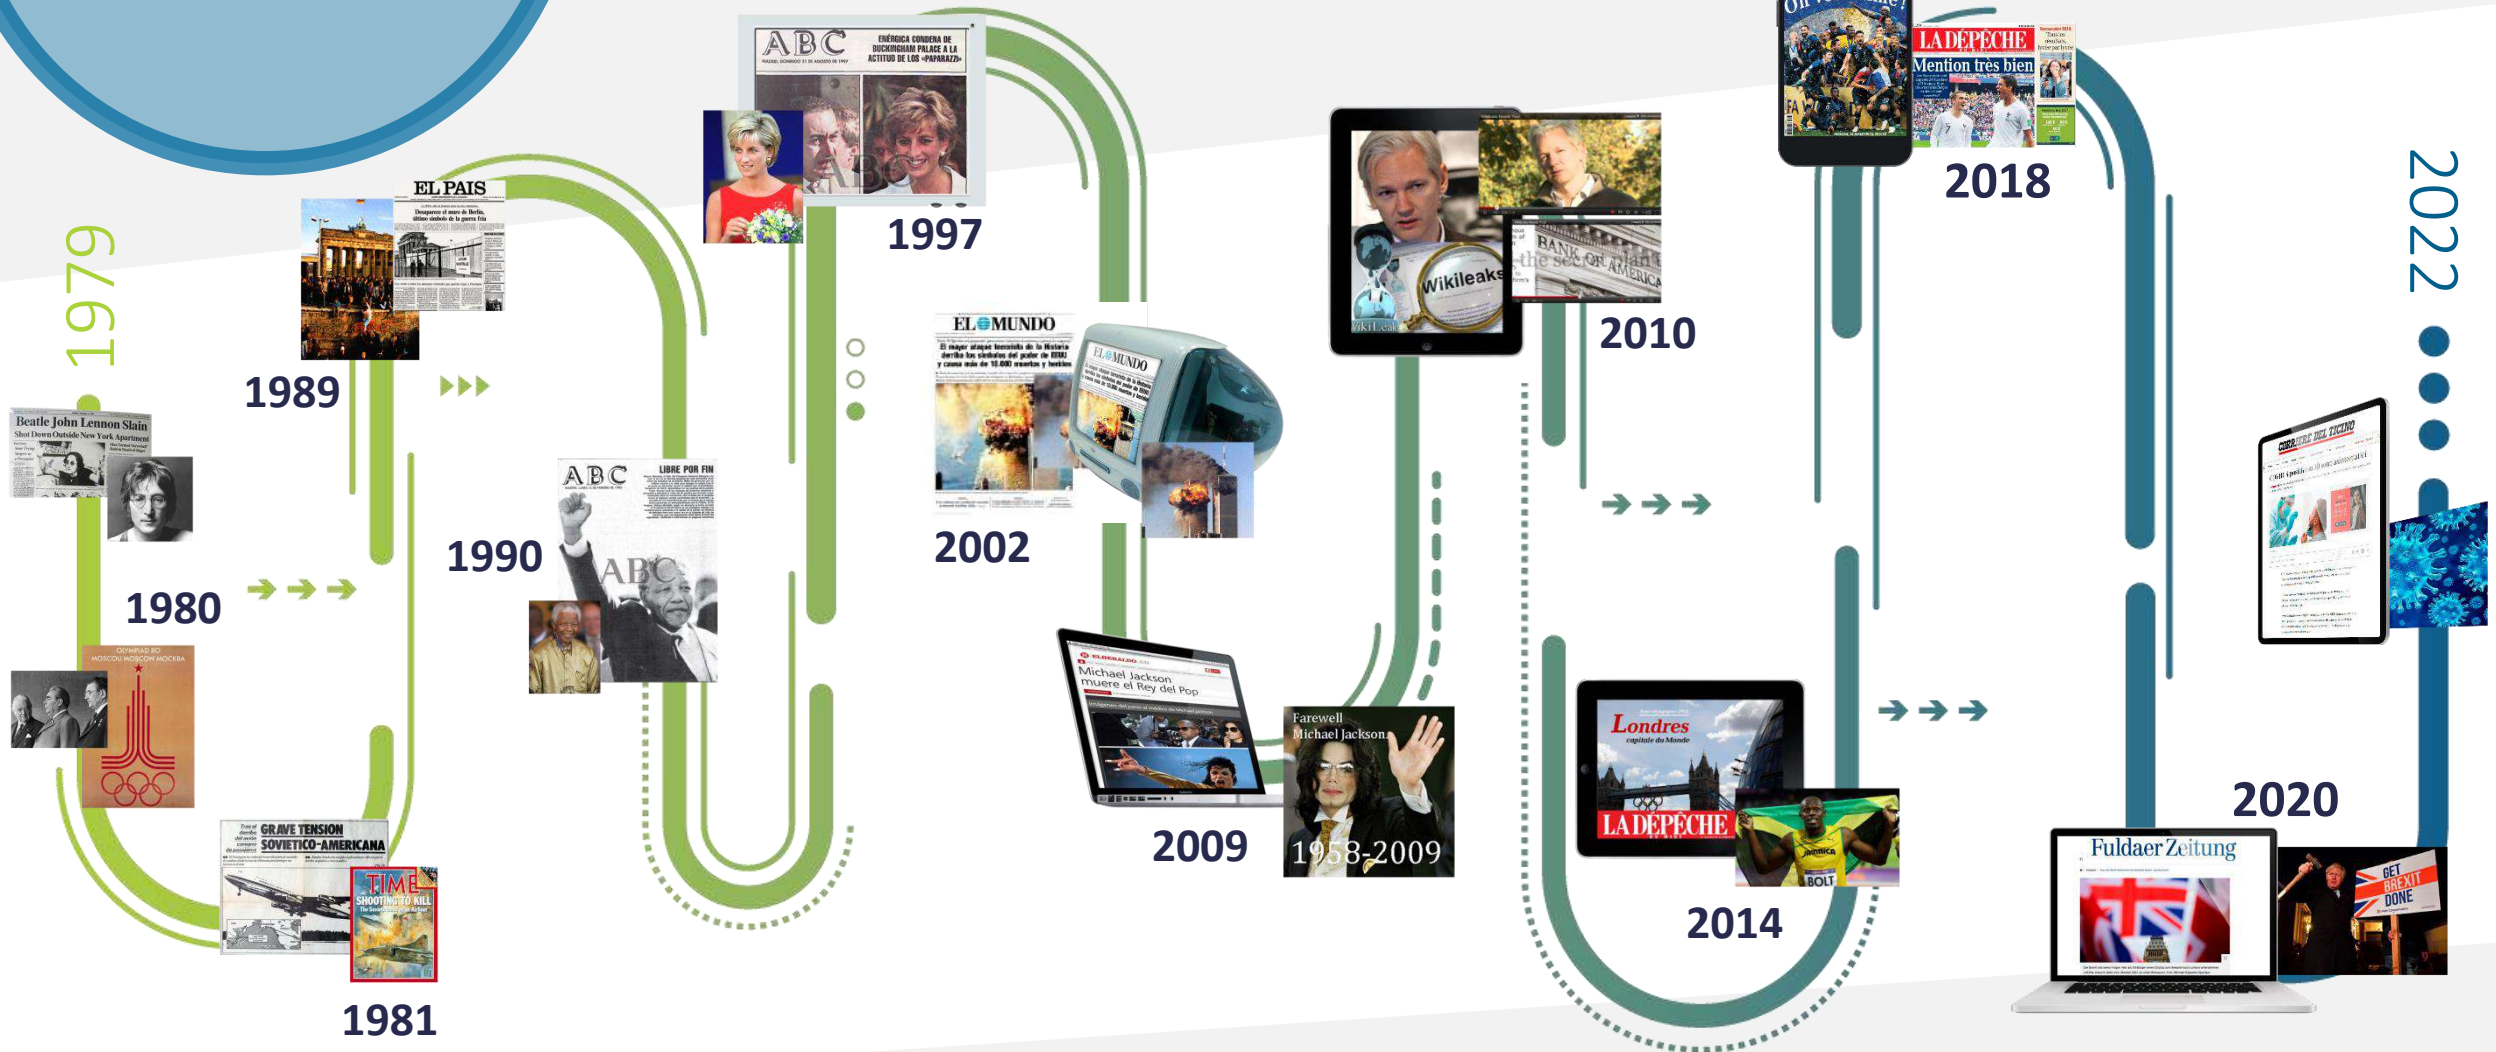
1979

Beatle John Lennon Slain
Shot Down Outside New York Apartment

1980

OLYMPIAD 80
MOSCOU MOSCOW MOCKBA

GRAVE TENSION SOVIETICO-AMERICANA

TIME
SHOOTING TO KILL

1981

EL PAIS

1989

ABC
LIBRE POR FIN

1990

ABC
ENÉRGICA CONDENA DE BUCKINGHAM PALACE A LA ACTITUD DE LOS «PAPARAZZI»

1997

EL MUNDO
El mayor ataque terrorista de la Historia derriba los símbolos del poder de EEUU y causa más de 10.000 muertos y heridos

EL MUNDO

2002

EL HERALDO
Michael Jackson muere el Rey del Pop

Farewell Michael Jackson
1958-2009

2009

Wikileaks
WikiLeaks
BANK OF AMERICA

2010

Londres
capitale du Monde
LA DEPECHE
BOLT
JAMAICA

2014

LA DEPECHE
Mention très bien

2018

Fuldaer Zeitung
GET BREXIT DONE

2020

CORRIERE DEL TICINO

2022